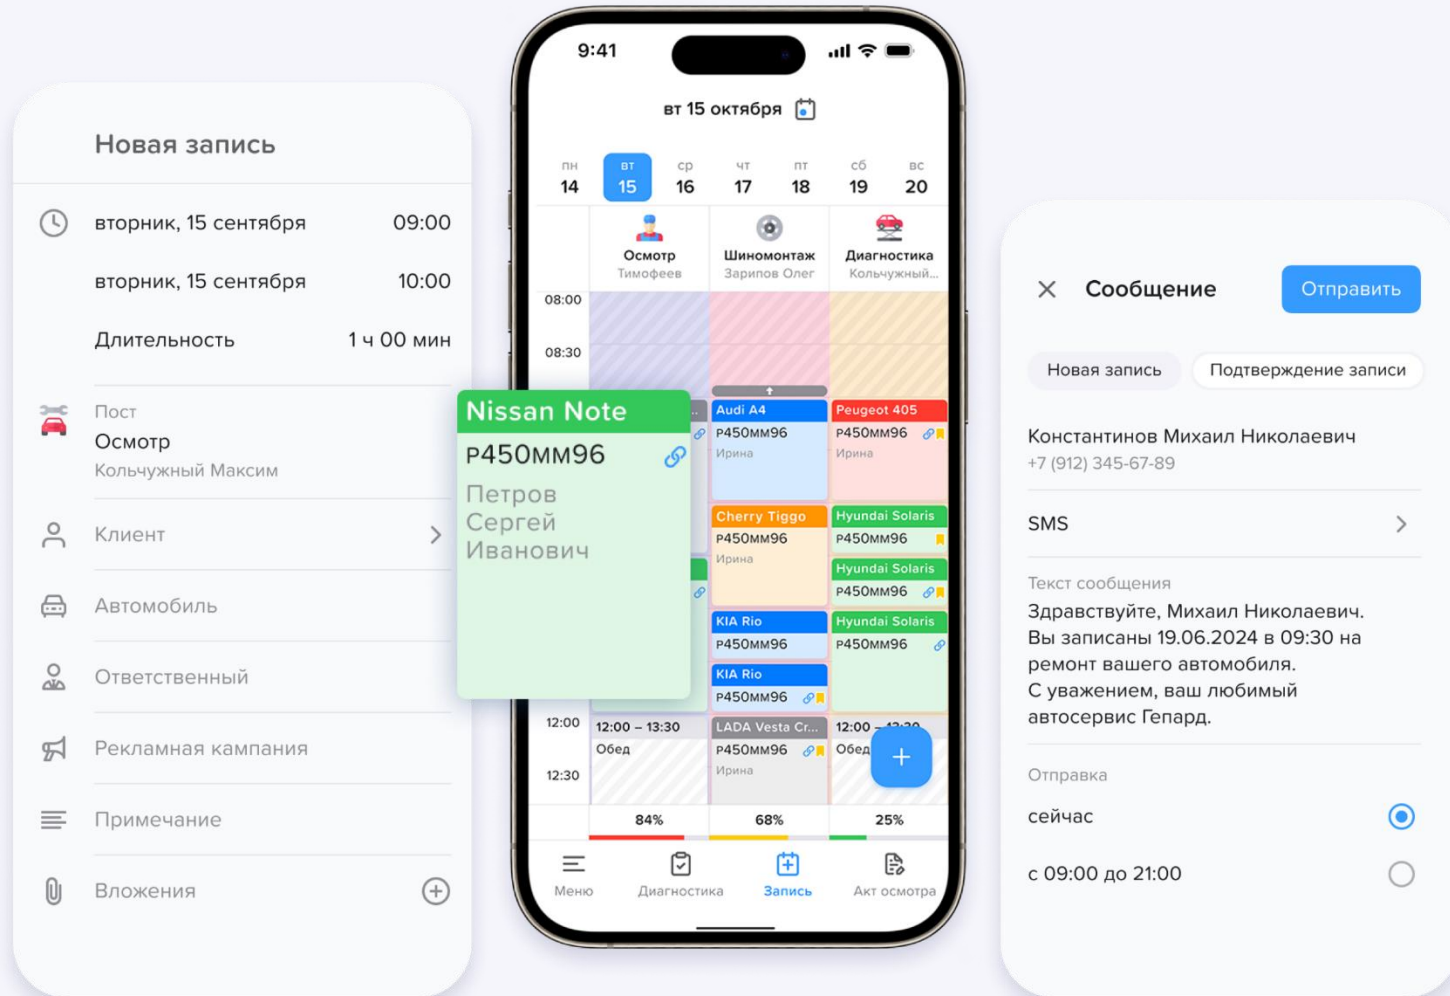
Новая запись

вторник, 15 сентября 09:00

вторник, 15 сентября 10:00

Длительность 1 ч 00 мин

Пост
Осмотр
Кольчужный Максим

Клиент

Автомобиль

Ответственный

Рекламная кампания

Примечание

Вложения

9:41

вт 15 октября

пн 14 вт 15 ср 16 чт 17 пт 18 сб 19 вс 20

Осмотр
Тимофеев

Шиномонтаж
Зарипов Олег

Диагностика
Кольчужный...

08:00

08:30

Nissan Note
Р450ММ96
Петров
Сергей
Иванович

Audi A4
Р450ММ96
Ирина

Peugeot 405
Р450ММ96
Ирина

Cherry Tiggo
Р450ММ96
Ирина

Hyundai Solaris
Р450ММ96

Hyundai Solaris
Р450ММ96

KIA Rio
Р450ММ96

Hyundai Solaris
Р450ММ96

KIA Rio
Р450ММ96

12:00

12:00 – 13:30
Обед

LADA Vesta Cr...
Р450ММ96
Ирина

12:00 – 13:30
Обед

12:30

84% 68% 25%

Меню Диагностика Запись Акт осмотра

Сообщение Отправить

Новая запись Подтверждение записи

Константинов Михаил Николаевич
+7 (912) 345-67-89

SMS

Текст сообщения
Здравствуйте, Михаил Николаевич. Вы записаны 19.06.2024 в 09:30 на ремонт вашего автомобиля. С уважением, ваш любимый автосервис Гепард.

Отправка

сейчас

с 09:00 до 21:00